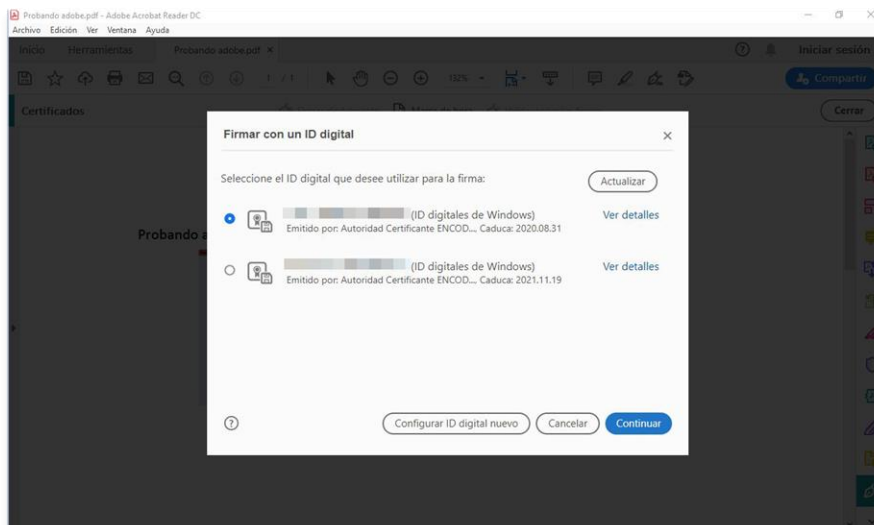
Probando adobe.pdf - Adobe Acrobat Reader DC

Archivo Edición Ver Ventana Ayuda

Inicio Herramientas Probando adobe.pdf ×

Iniciar sesión

1 / 1

132%

Compartir

Certificados

Cerrar

Probando a

Firmar con un ID digital

×

Seleccione el ID digital que desee utilizar para la firma:

Actualizar

(ID digitales de Windows)

Emitido por: Autoridad Certificante ENCOD..., Caduca: 2020.08.31

Ver detalles

(ID digitales de Windows)

Emitido por: Autoridad Certificante ENCOD..., Caduca: 2021.11.19

Ver detalles

?

Configurar ID digital nuevo

Cancelar

Continuar